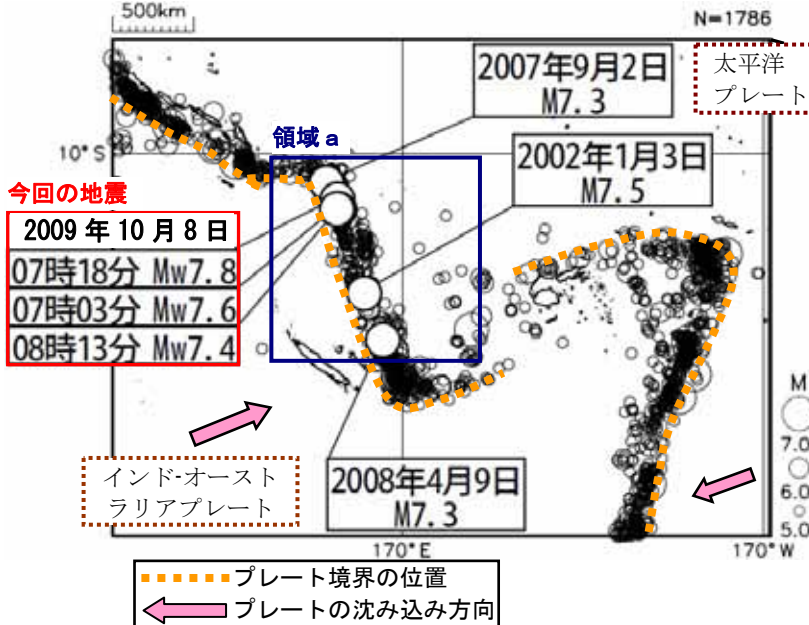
500km

N=1786

2007年9月2日
M7.3

太平洋
プレート

領域 a

10°S

2002年1月3日
M7.5

今回の地震

2009 年 10 月 8 日
07時18分 Mw7.8
07時03分 Mw7.6
08時13分 Mw7.4

インド-オーストラリアプレート

2008年4月9日
M7.3

M
7.0
6.0
5.0

170°E

170°W

プレート境界の位置
プレートの沈み込み方向